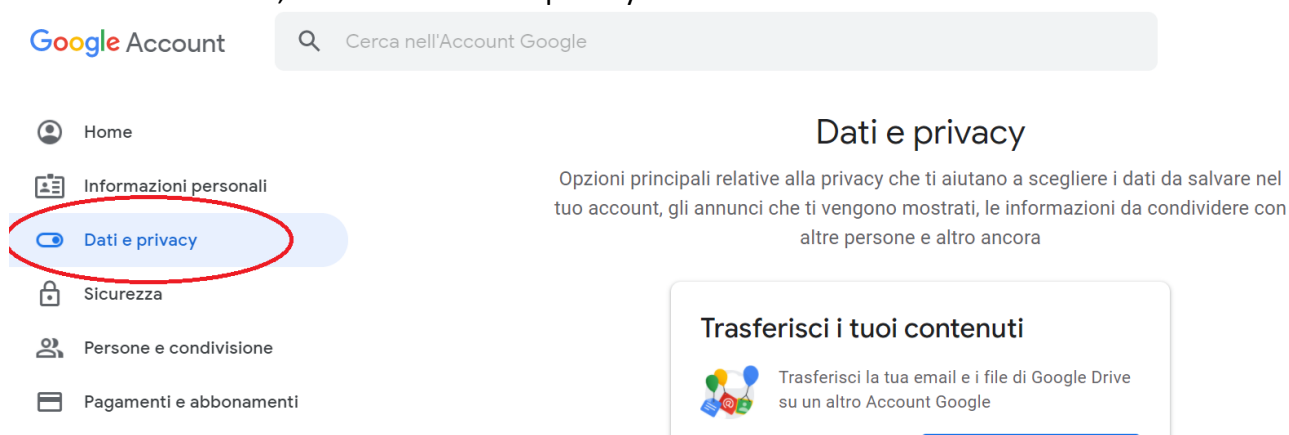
Google Account

Cerca nell'Account Google

Home

Informazioni personali

Dati e privacy

Sicurezza

Persone e condivisione

Pagamenti e abbonamenti

Dati e privacy

Opzioni principali relative alla privacy che ti aiutano a scegliere i dati da salvare nel tuo account, gli annunci che ti vengono mostrati, le informazioni da condividere con altre persone e altro ancora

Trasferisci i tuoi contenuti

Trasferisci la tua email e i file di Google Drive su un altro Account Google